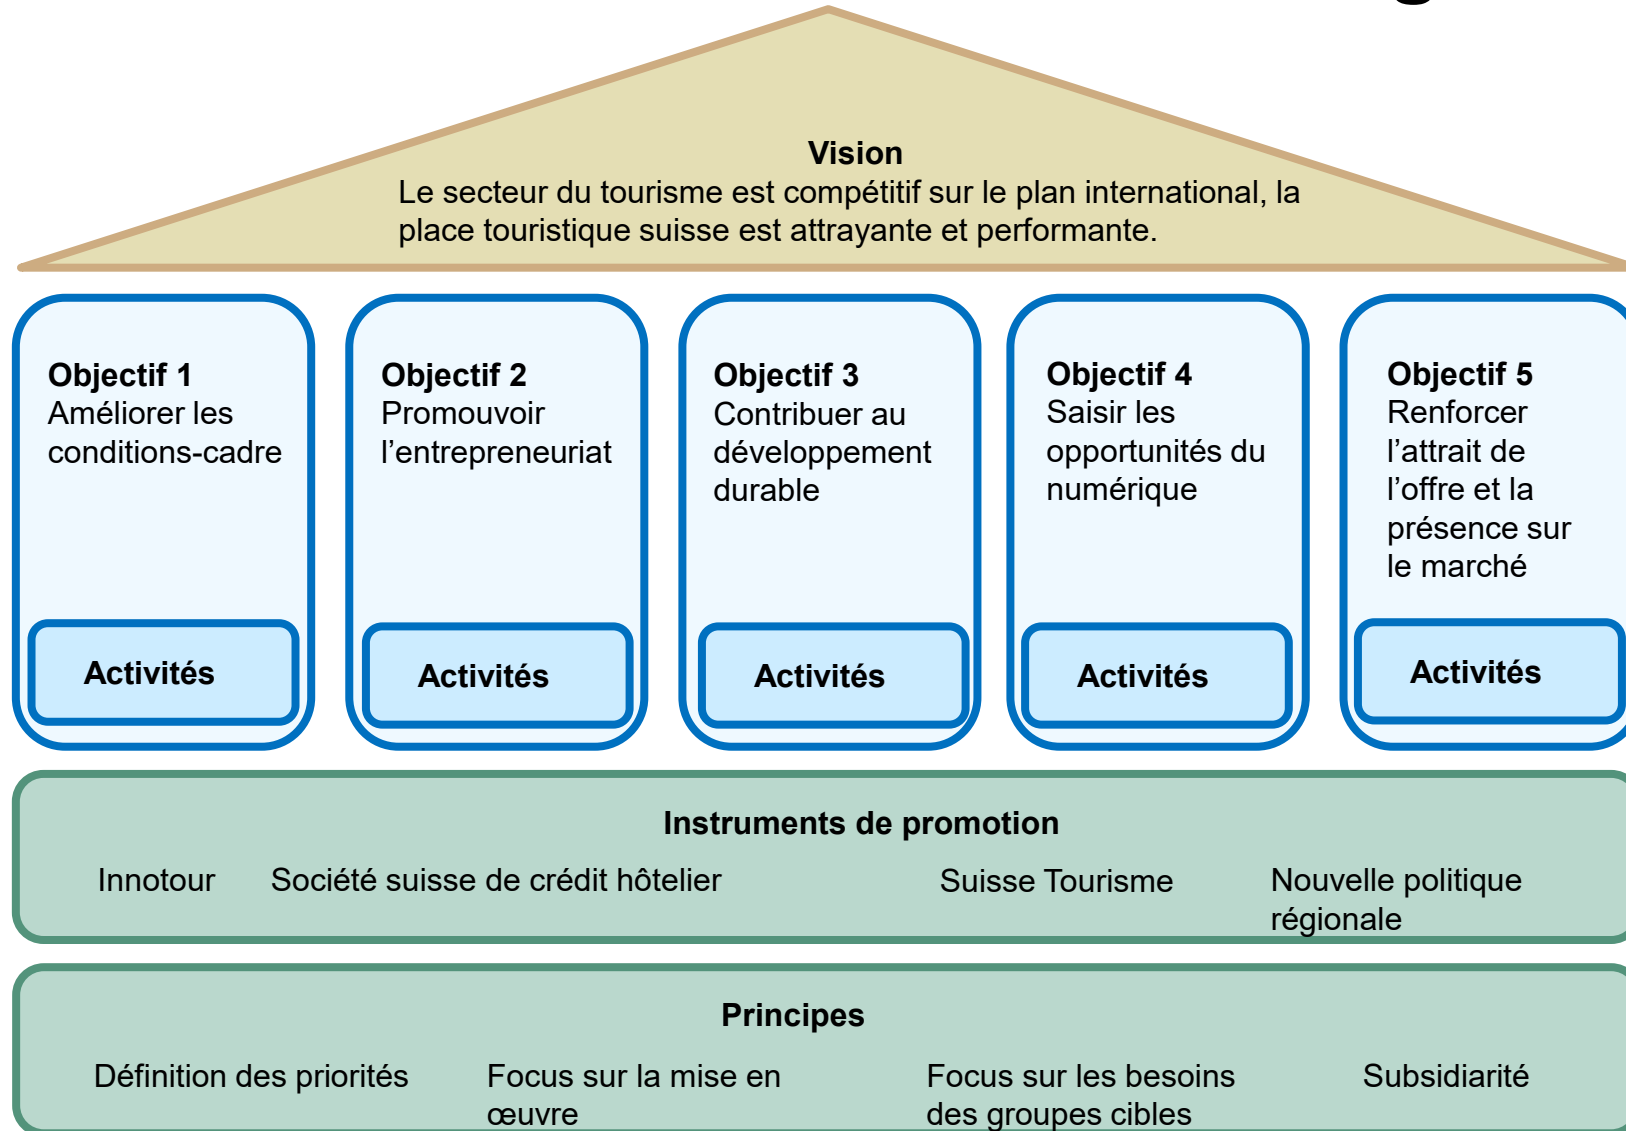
Vision
Le secteur du tourisme est compétitif sur le plan international, la place touristique suisse est attrayante et performante.

Objectif 1
Améliorer les conditions-cadre

Activités

Objectif 2
Promouvoir l’entrepreneuriat

Activités

Objectif 3
Contribuer au développement durable

Activités

Objectif 4
Saisir les opportunités du numérique

Activités

Objectif 5
Renforcer l’attrait de l’offre et la présence sur le marché

Activités

Instruments de promotion
Innotour Société suisse de crédit hôtelier Suisse Tourisme Nouvelle politique régionale

Principes
Définition des priorités Focus sur la mise en œuvre Focus sur les besoins des groupes cibles Subsidiarité